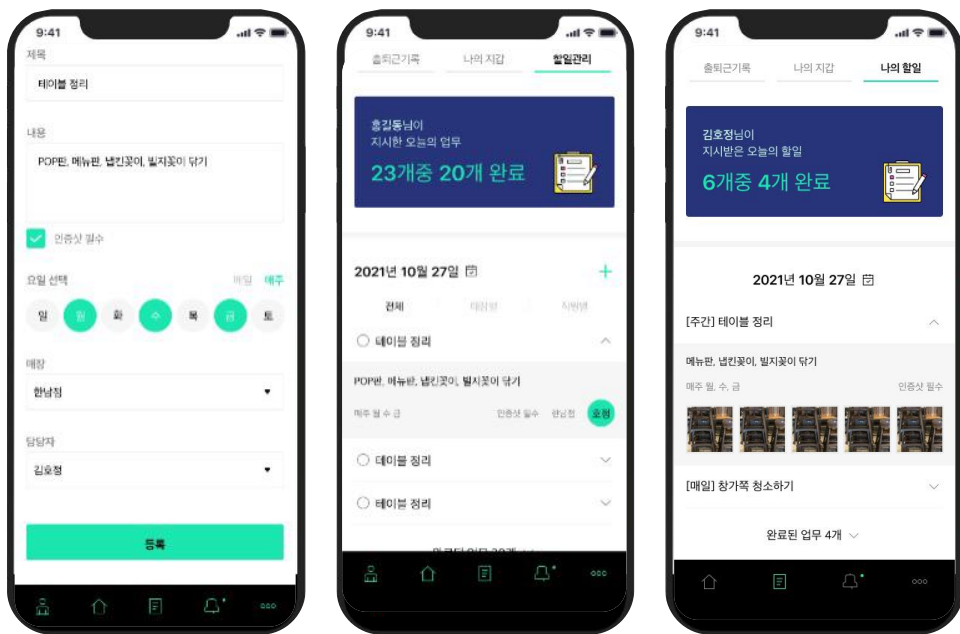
9:41

제목

테이블 정리

내용

POP판, 메뉴판, 냅킨꽂이, 빌지꽂이 닦기

인증샷 필수

요일 선택

매일 매주

일 월 화 수 목 금 토

매장

한남점

담당자

김호정

등록

9:41

출퇴근기록 나의 지갑 할일관리

홍길동님이 지시한 오늘의 업무

23개중 20개 완료

2021년 10월 27일

+

전체 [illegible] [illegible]

테이블 정리

POP판, 메뉴판, 냅킨꽂이, 빌지꽂이 닦기

매주 월 수 금 인증샷 필수 한남점 호정

테이블 정리

테이블 정리

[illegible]

9:41

출퇴근기록 나의 지갑 나의 할일

김호정님이 지시받은 오늘의 할일

6개중 4개 완료

2021년 10월 27일

[주간] 테이블 정리

메뉴판, 냅킨꽂이, 빌지꽂이 닦기

매주 월, 수, 금 인증샷 필수

[매일] 창가쪽 청소하기

완료된 업무 4개